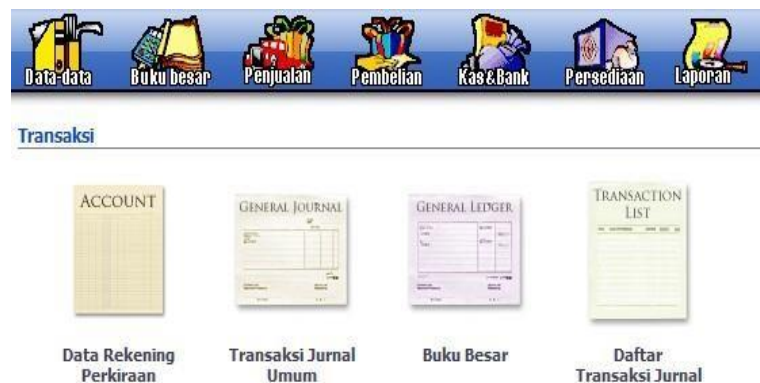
Data-data
Buku besar
Penjualan
Pembelian
Kas&Bank
Persediaan
Laporan

Transaksi

ACCOUNT
Data Rekening Perkiraan

GENERAL JOURNAL
Transaksi Jurnal Umum

GENERAL LEDGER
Buku Besar

TRANSACTION LIST
Daftar Transaksi Jurnal